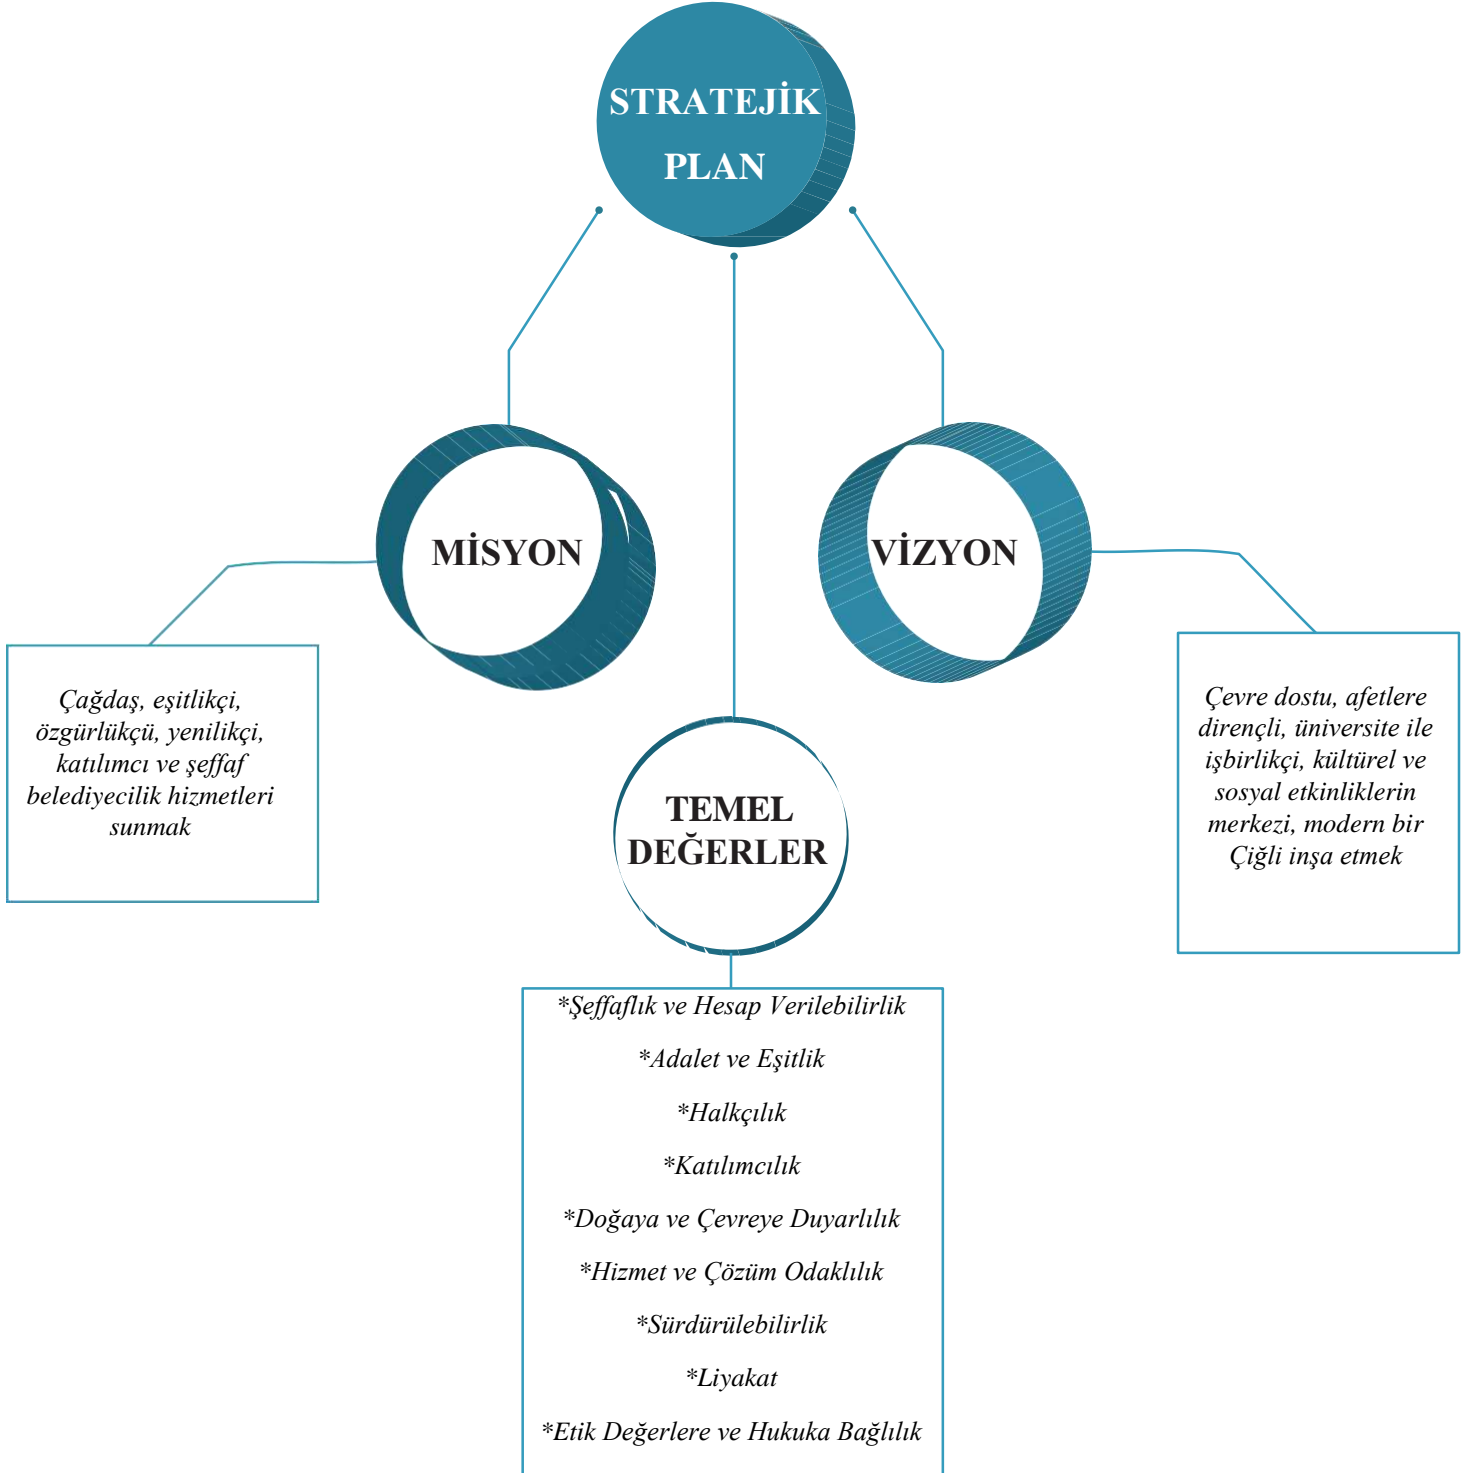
STRATEJİK PLAN

MİSYON

VİZYON

Çağdaş, eşitlikçi, özgürlükçü, yenilikçi, katılımcı ve şeffaf belediyecilik hizmetleri sunmak

Çevre dostu, afetlere dirençli, üniversite ile işbirlikçi, kültürel ve sosyal etkinliklerin merkezi, modern bir Çiğli inşa etmek

TEMEL DEĞERLER

*Şeffaflık ve Hesap Verilebilirlik

*Adalet ve Eşitlik

*Halkçılık

*Katılımcılık

*Doğaya ve Çevreye Duyarlılık

*Hizmet ve Çözüm Odaklılık

*Sürdürülebilirlik

*Liyakat

*Etik Değerlere ve Hukuka Bağlılık